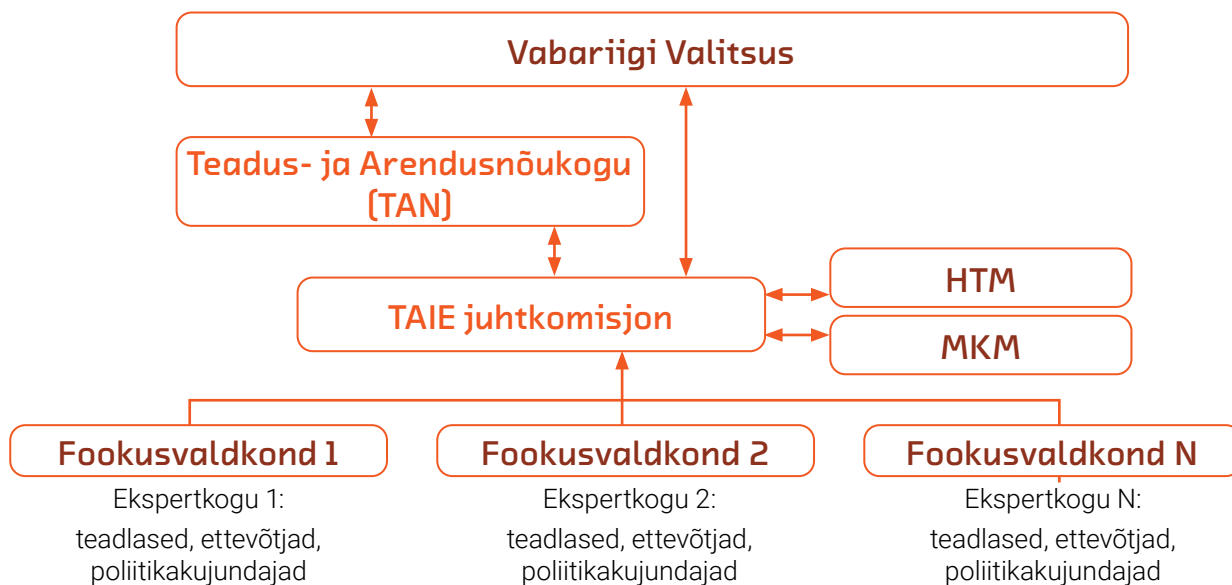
Vabariigi Valitsus

Teadus- ja Arendusnõukogu (TAN)

TAIE juhtkomisjon

HTM

MKM

Fookusvaldkond 1

Ekspertkogu 1: teadlased, ettevõtjad, poliitikakujundajad

Fookusvaldkond 2

Ekspertkogu 2: teadlased, ettevõtjad, poliitikakujundajad

Fookusvaldkond N

Ekspertkogu N: teadlased, ettevõtjad, poliitikakujundajad